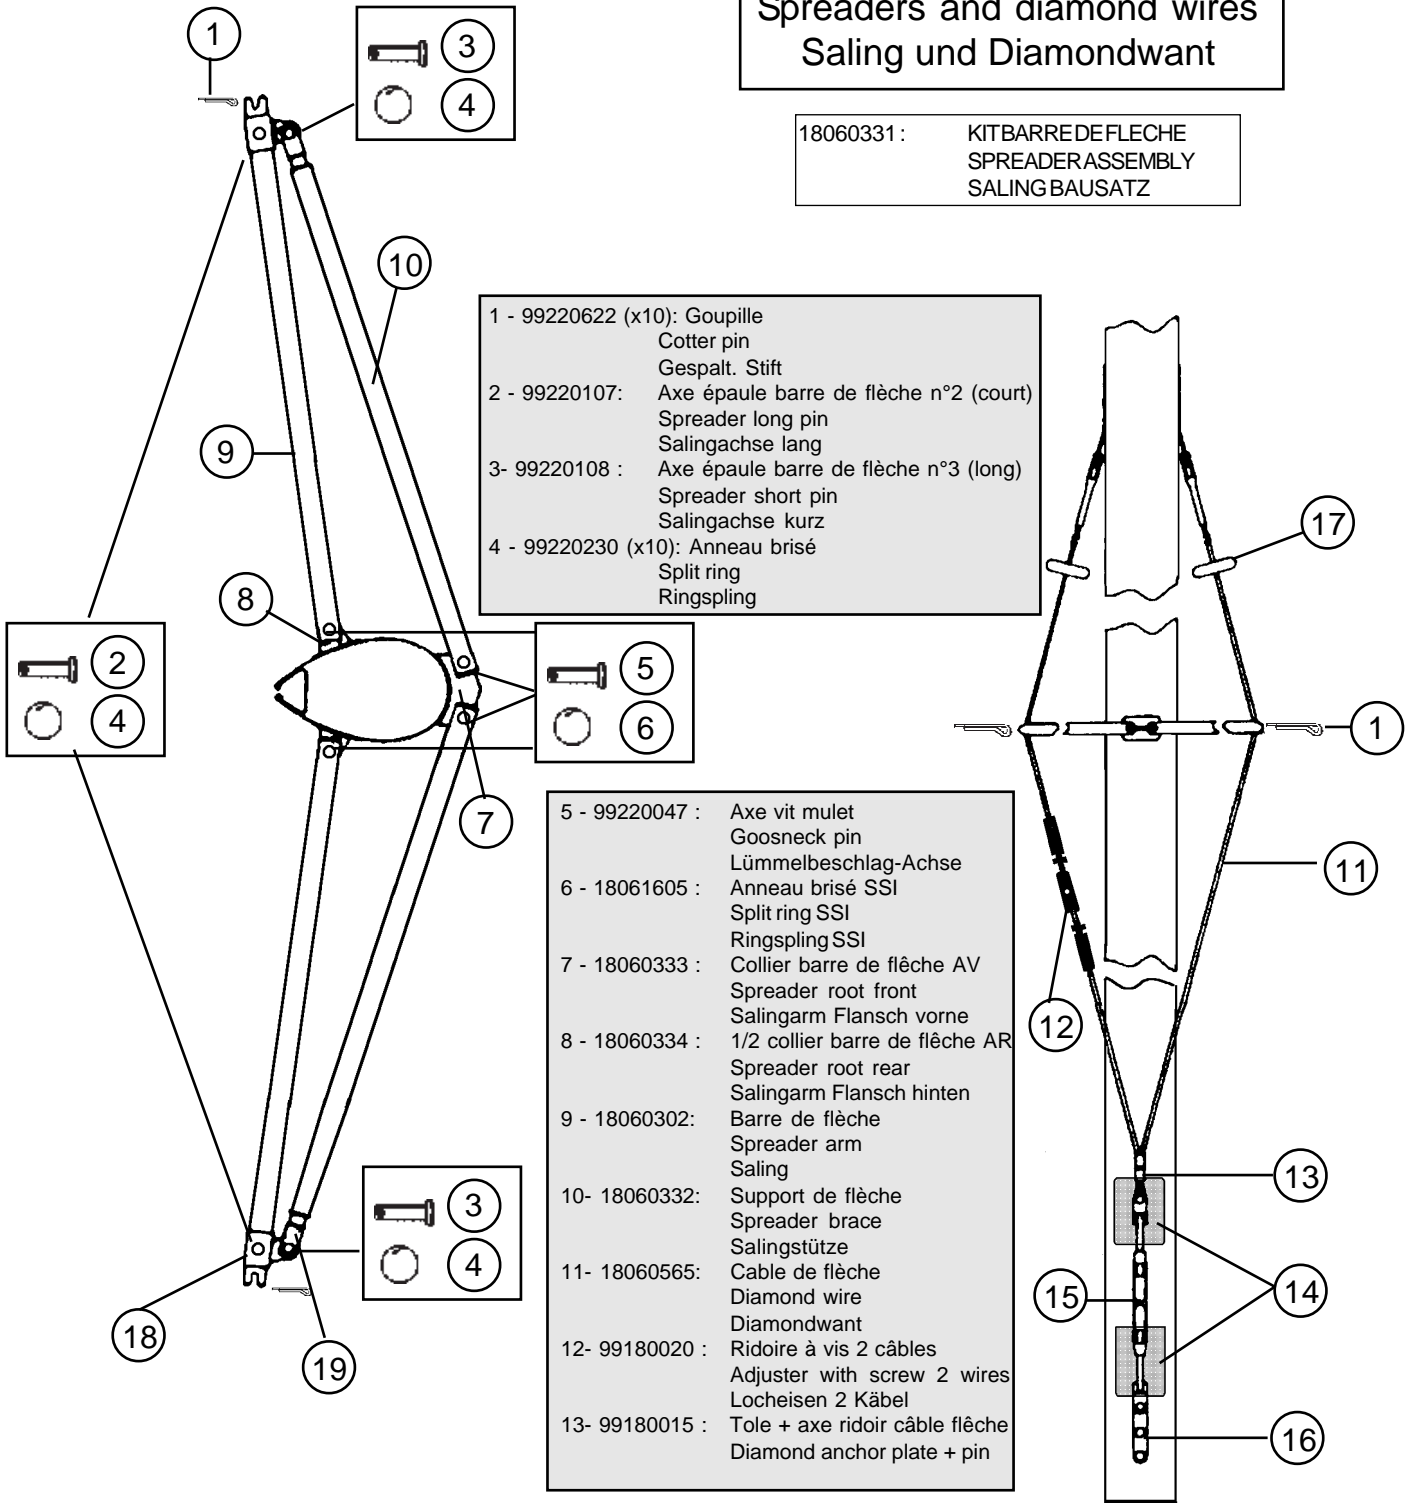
Spreaders and diamond wires
Saling und Diamondwant

18060331 : KIT BARRE DE FLECHE
SPREADER ASSEMBLY
SALING BAUSATZ

1 - 99220622 (x10): Goupille
Cotter pin
Gespalt. Stift
2 - 99220107: Axe épaule barre de flèche n°2 (court)
Spreader long pin
Salingachse lang
3- 99220108 : Axe épaule barre de flèche n°3 (long)
Spreader short pin
Salingachse kurz
4 - 99220230 (x10): Anneau brisé
Split ring
Ringspling

5 - 99220047 : Axe vit mulet
Goosneck pin
Lümmelbeschlag-Achse
6 - 18061605 : Anneau brisé SSI
Split ring SSI
Ringspling SSI
7 - 18060333 : Collier barre de flêche AV
Spreader root front
Salingarm Flansch vorne
8 - 18060334 : 1/2 collier barre de flêche AR
Spreader root rear
Salingarm Flansch hinten
9 - 18060302: Barre de flèche
Spreader arm
Saling
10- 18060332: Support de flèche
Spreader brace
Salingstütze
11- 18060565: Cable de flèche
Diamond wire
Diamondwant
12- 99180020 : Ridoire à vis 2 câbles
Adjuster with screw 2 wires
Locheisen 2 Käbel
13- 99180015 : Tole + axe ridoir câble flêche
Diamond anchor plate + pin

1
3
4
10
9
8
2
4
5
6
7
3
4
18
19
17
1
11
12
13
14
15
16